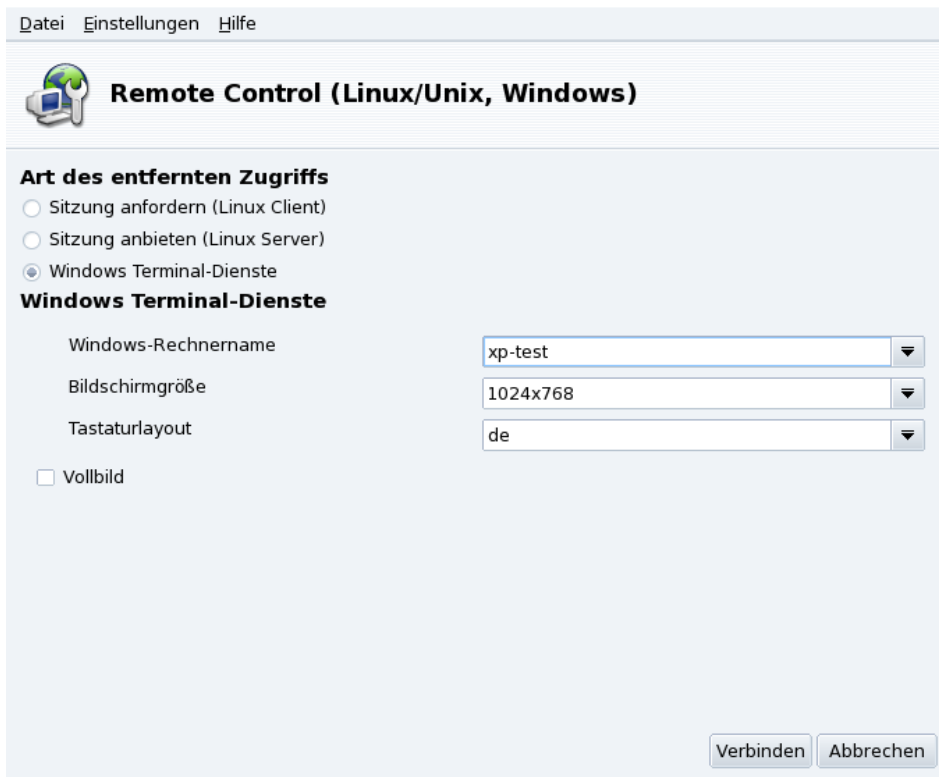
Datei Einstellungen Hilfe

Remote Control (Linux/Unix, Windows)

Art des entfernten Zugriffs

Sitzung anfordern (Linux Client)

Sitzung anbieten (Linux Server)

Windows Terminal-Dienste

Windows Terminal-Dienste

Windows-Rechnername xp-test

Bildschirmgröße 1024x768

Tastaturlayout de

Vollbild

Verbinden Abbrechen